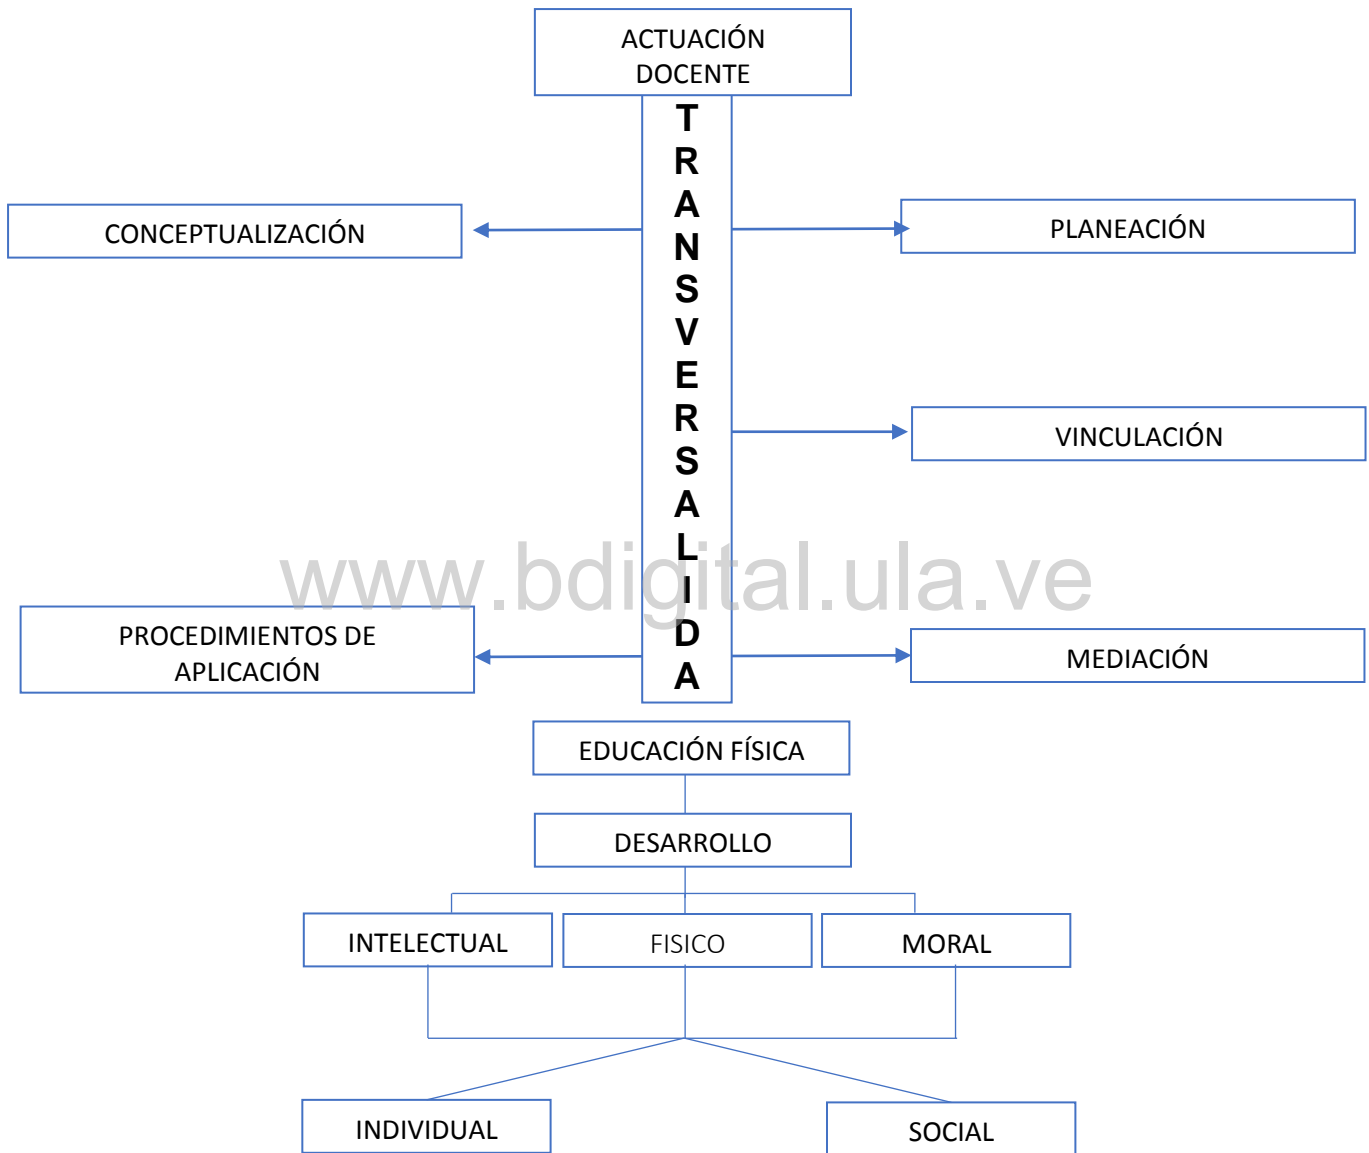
ACTUACIÓN DOCENTE

TRANSVERSALIDA

CONCEPTUALIZACIÓN

PLANEACIÓN

VINCULACIÓN

www.bdigital.ula.ve

PROCEDIMIENTOS DE APLICACIÓN

MEDIACIÓN

EDUCACIÓN FÍSICA

DESARROLLO

INTELECTUAL

FISICO

MORAL

INDIVIDUAL

SOCIAL